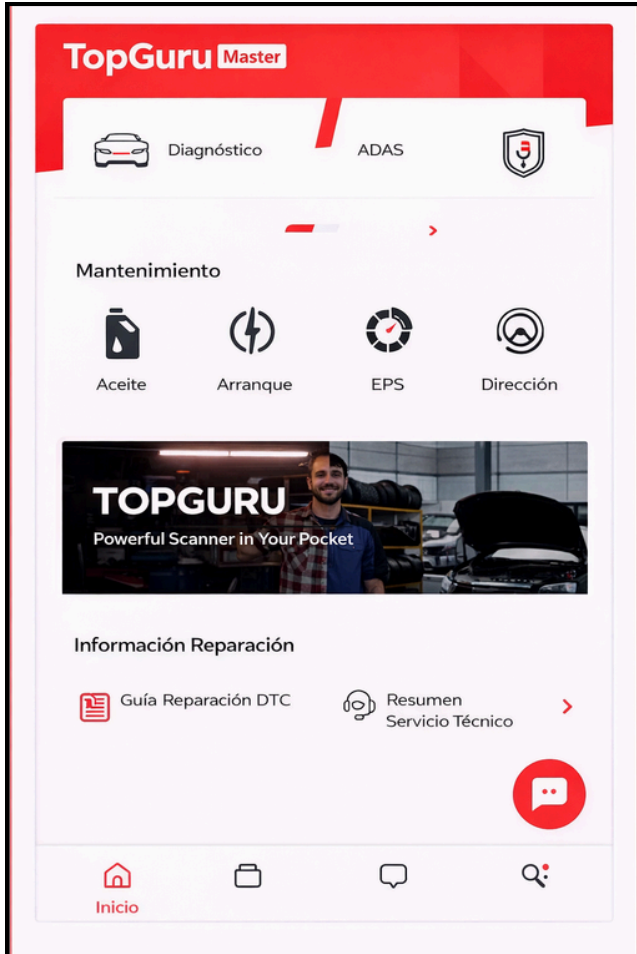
TopGuru Master

Diagnóstico

ADAS

Mantenimiento

Aceite

Arranque

EPS

Dirección

TOPGURU
Powerful Scanner in Your Pocket

Información Reparación

Guía Reparación DTC

Resumen Servicio Técnico

Inicio